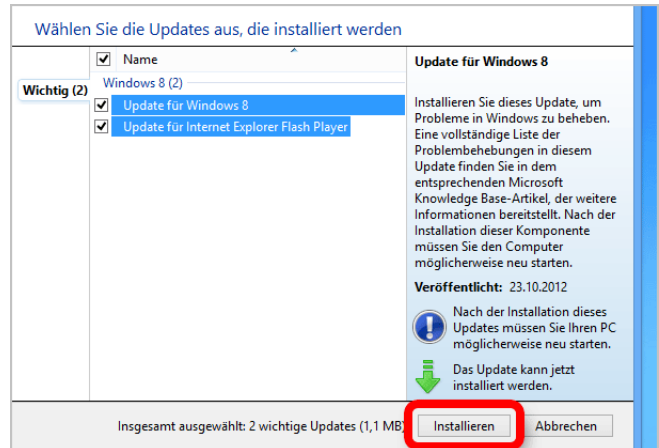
Wählen Sie die Updates aus, die installiert werden

Name

Wichtig (2)

Windows 8 (2)

Update für Windows 8

Update für Internet Explorer Flash Player

Update für Windows 8

Installieren Sie dieses Update, um Probleme in Windows zu beheben. Eine vollständige Liste der Problembehebungen in diesem Update finden Sie in dem entsprechenden Microsoft Knowledge Base-Artikel, der weitere Informationen bereitstellt. Nach der Installation dieser Komponente müssen Sie den Computer möglicherweise neu starten.

Veröffentlicht: 23.10.2012

Nach der Installation dieses Updates müssen Sie Ihren PC möglicherweise neu starten.

Das Update kann jetzt installiert werden.

Insgesamt ausgewählt: 2 wichtige Updates (1,1 MB)

Installieren

Abbrechen